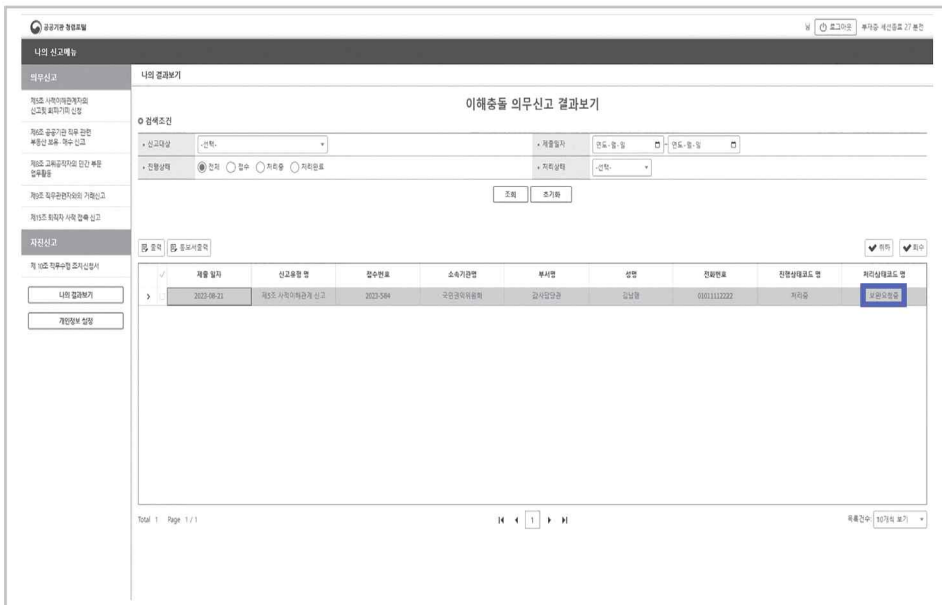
공공기관 청렴포털

로그아웃 부패증 세션종료 27 분전

나의 신고메뉴

의무신고

제5조 사적이해관계자의 신고 및 회피기피 신청

제6조 공공기관 직무 관련 부동산 보유·매수 신고

제8조 고위공직자의 민간 부문 업무활동

제9조 직무관련자와의 거래신고

제15조 퇴직자 사적 접촉 신고

처리신고

제 16조 직무수행 조치신청서

나의 결과보기

개인정보 설정

나의 결과보기

이해충돌 의무신고 결과보기

검색조건

신고대상 -선택-

제출일자 연도-월-일 ~ 연도-월-일

진행상태 전체 접수 처리중 처리완료

처리상태 -선택-

조회 초기화

출력 증명서출력

취하 회수

| | 제출 일자 | 신고유형 명 | 접수번호 | 소속기관명 | 부서명 | 성명 | 전화번호 | 진행상태코드 명 | 처리상태코드 명 |
|---|---|---|---|---|---|---|---|---|---|
| › | 2023-08-21 | 제5조 사적이해관계 신고 | 2023-584 | 국민권익위원회 | 감사담당관 | 김남형 | 01011112222 | 처리중 | 보완요청중 |

Total 1 Page 1 / 1

1

목록건수 10개씩 보기